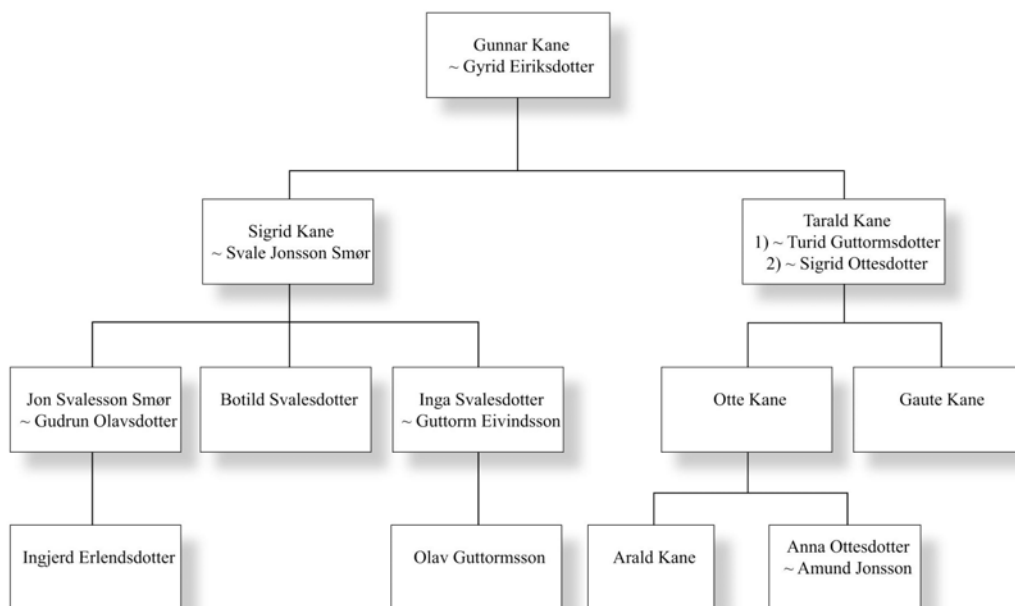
Gunnar Kane
~ Gyrid Eiriksdotter

Sigrid Kane
~ Svale Jonsson Smør

Tarald Kane
1) ~ Turid Guttormsdotter
2) ~ Sigrid Ottesdotter

Jon Svalesson Smør
~ Gudrun Olavsdotter

Botild Svalesdotter

Inga Svalesdotter
~ Guttorm Eivindsson

Otte Kane

Gaute Kane

Ingjerd Erlendsdotter

Olav Guttormsson

Arald Kane

Anna Ottesdotter
~ Amund Jonsson